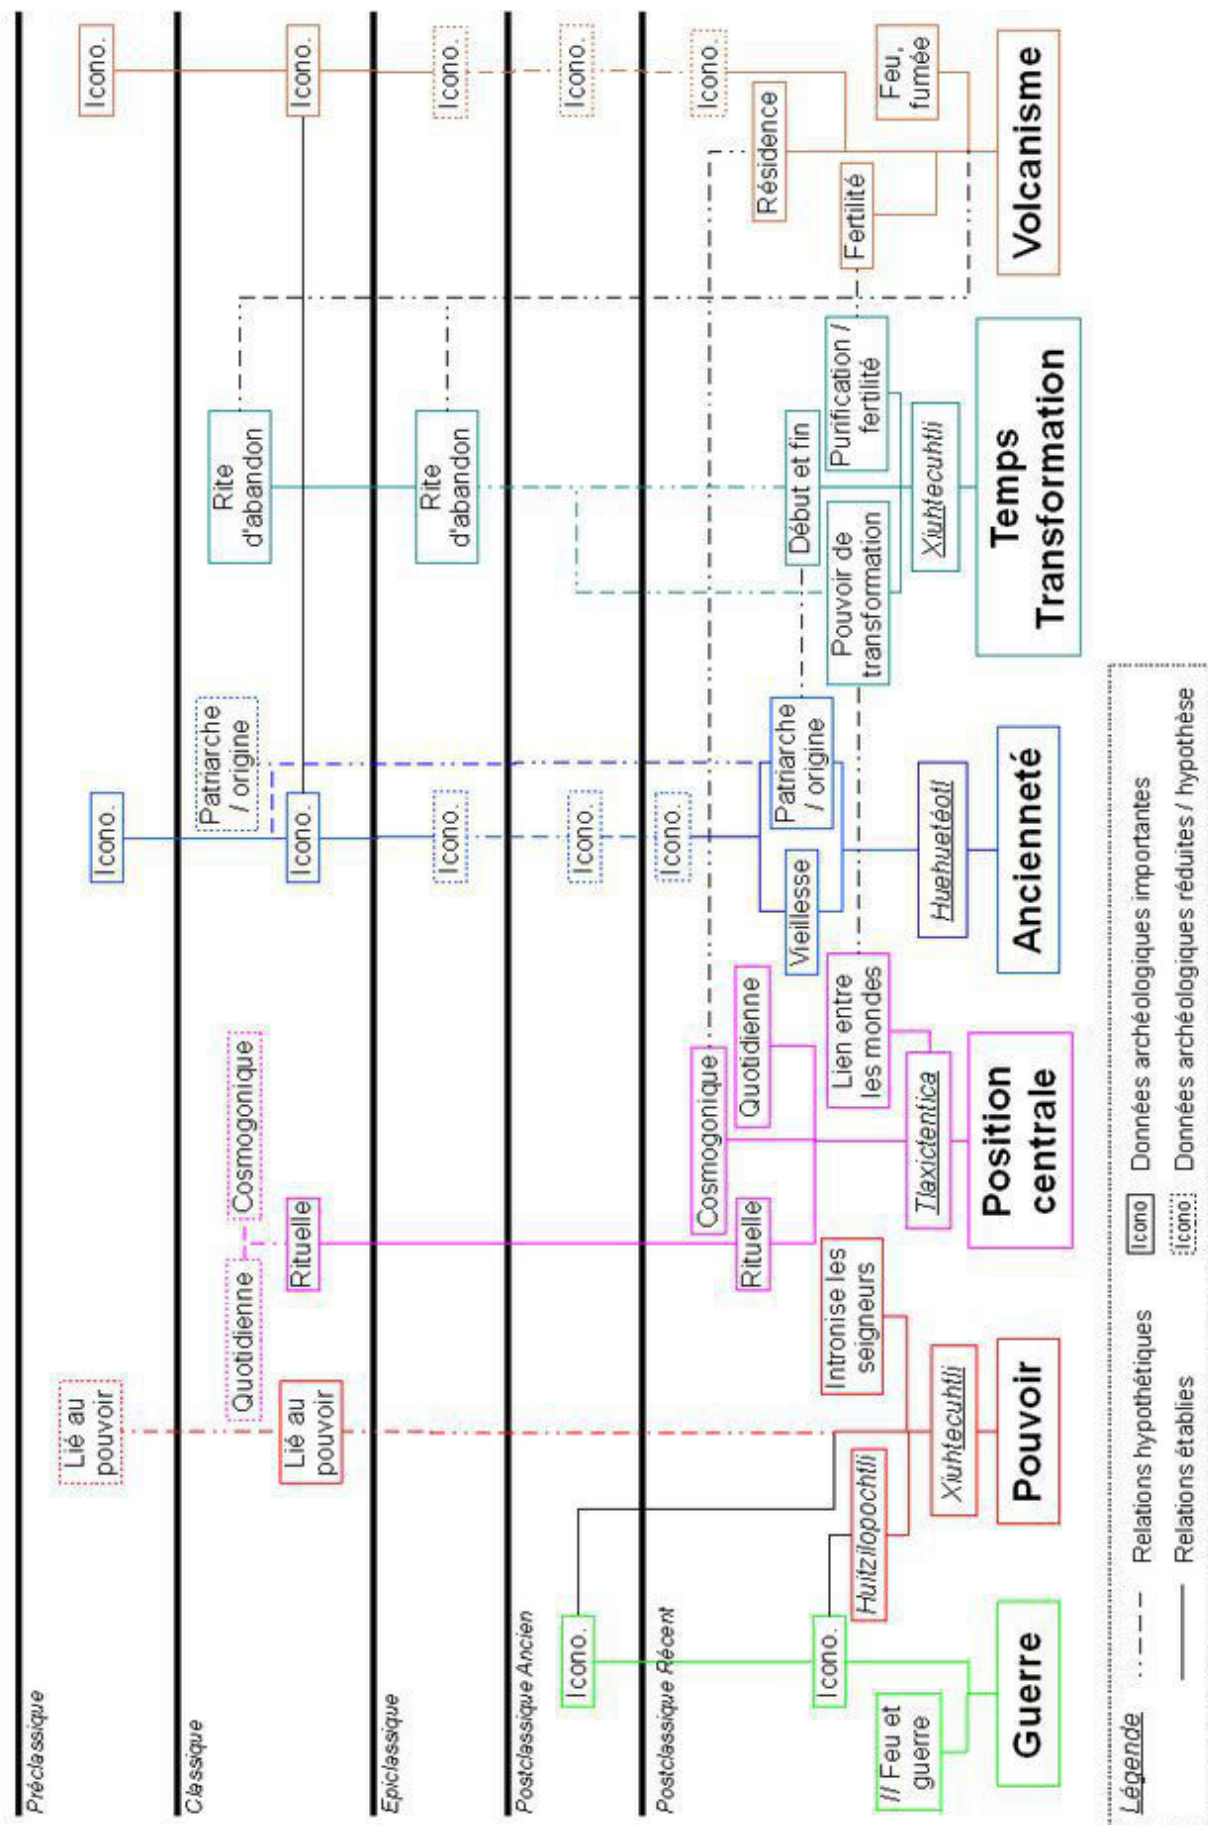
Préclassique

Classique

Epiclassique

Postclassique Ancien

Postclassique Récent

Icono.

Icono.

Icono.

Icono.

Icono.

Feu, fumée

Résidence

Fertilité

Volcanisme

Rite d'abandon

Rite d'abandon

Purification / fertilité

Début et fin

Pouvoir de transformation

Xiuhtecuhtli

Temps Transformation

Icono.

Patriarche / origine

Icono.

Icono.

Icono.

Icono.

Patriarche / origine

Vieillesse

Huehuetéotl

Ancienneté

Cosmogonique

Quotidienne

Rituelle

Cosmogonique

Quotidienne

Lien entre les mondes

Rituelle

Tlaxictentica

Position centrale

Lié au pouvoir

Lié au pouvoir

Intronise les seigneurs

Xiuhtecuhtli

Huitzilopochtli

Pouvoir

Icono.

Icono.

// Feu et guerre

Guerre

Légende

Relations hypothétiques

Relations établies

Icono Données archéologiques importantes

Icono Données archéologiques réduites / hypothèse